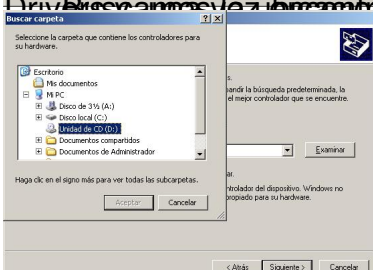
Buscar carpeta
?
X
Seleccione la carpeta que contiene los controladores para su hardware.

Escritorio
Mis documentos
Mi PC
Disco de 3½ (A:)
Disco local (C:)
Unidad de CD (D:)
Documentos compartidos
Documentos de Administrador

Haga clic en el signo más para ver todas las subcarpetas.

Aceptar
Cancelar

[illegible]

pandir la búsqueda predeterminada, la el mejor controlador que se encuentre.

Examinar

ntrolador del dispositivo. Windows no propiado para su hardware.

< Atrás
Siguiente >
Cancelar